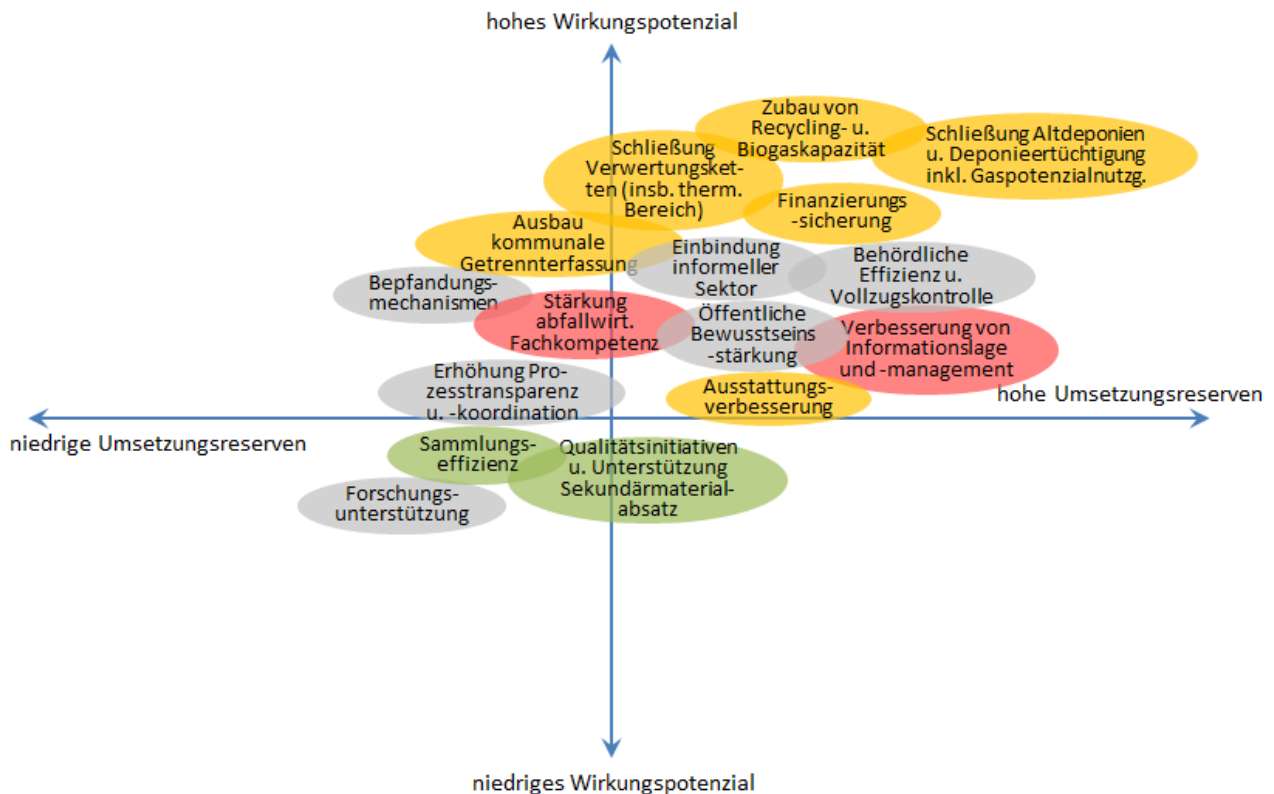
hohes Wirkungspotenzial

Zubau von Recycling- u. Biogaskapazität

Schließung Altdeponien u. Deponieertüchtigung inkl. Gaspotenzialnutzg.

Schließung Verwertungsketten (insb. therm. Bereich)

Finanzierungs-sicherung

Ausbau kommunale Getrennterfassung

Einbindung informeller Sektor

Behördliche Effizienz u. Vollzugskontrolle

Bepfandungs-mechanismen

Stärkung abfallwirt. Fachkompetenz

Öffentliche Bewusstseins-stärkung

Verbesserung von Informationslage und -management

Erhöhung Prozesstransparenz u. -koordination

Ausstattungs-verbesserung

hohe Umsetzungsreserven

niedrige Umsetzungsreserven

Sammlungs-effizienz

Qualitätsinitiativen u. Unterstützung Sekundärmaterial-absatz

Forschungs-unterstützung

niedriges Wirkungspotenzial